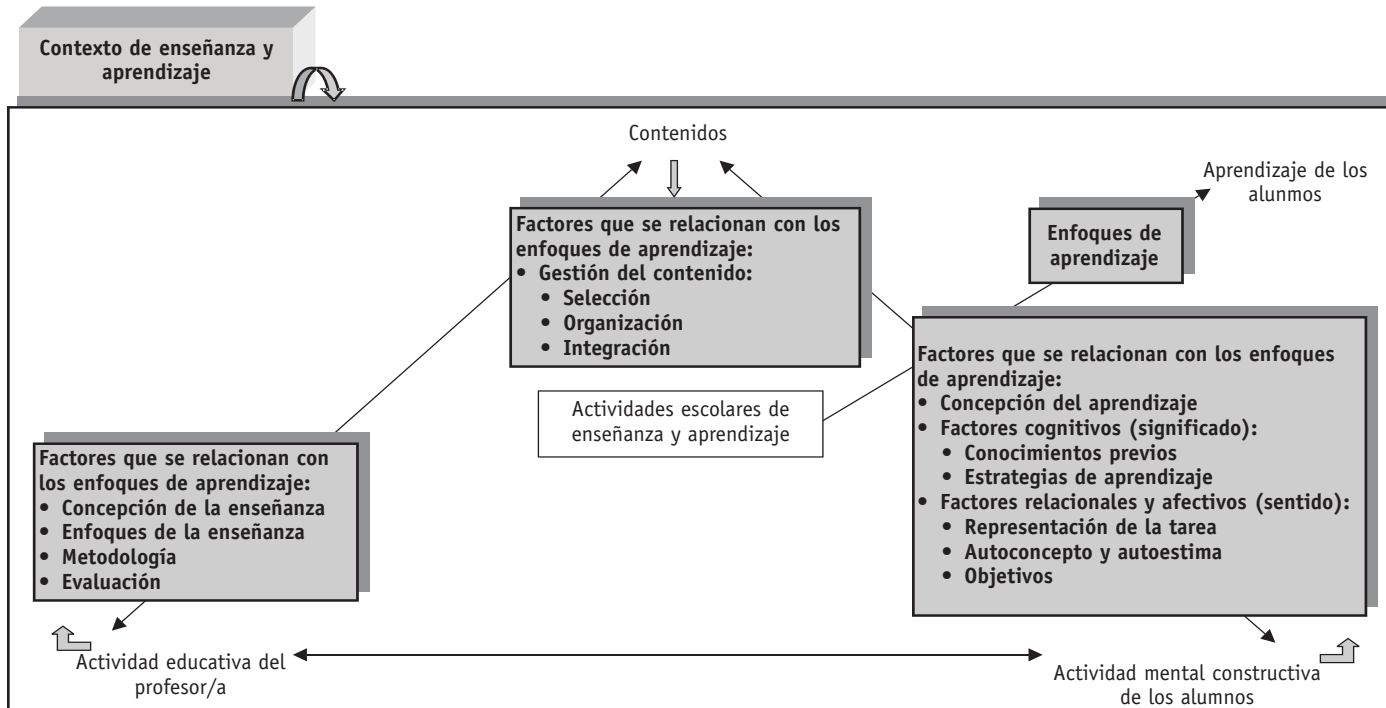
Contexto de enseñanza y aprendizaje

Contenidos

Aprendizaje de los alumnos

Factores que se relacionan con los enfoques de aprendizaje:
• Gestión del contenido:
• Selección
• Organización
• Integración

Enfoques de aprendizaje

Factores que se relacionan con los enfoques de aprendizaje:
• Concepción del aprendizaje
• Factores cognitivos (significado):
• Conocimientos previos
• Estrategias de aprendizaje
• Factores relacionales y afectivos (sentido):
• Representación de la tarea
• Autoconcepto y autoestima
• Objetivos

Actividades escolares de enseñanza y aprendizaje

Factores que se relacionan con los enfoques de aprendizaje:
• Concepción de la enseñanza
• Enfoques de la enseñanza
• Metodología
• Evaluación

Actividad educativa del profesor/a

Actividad mental constructiva de los alumnos